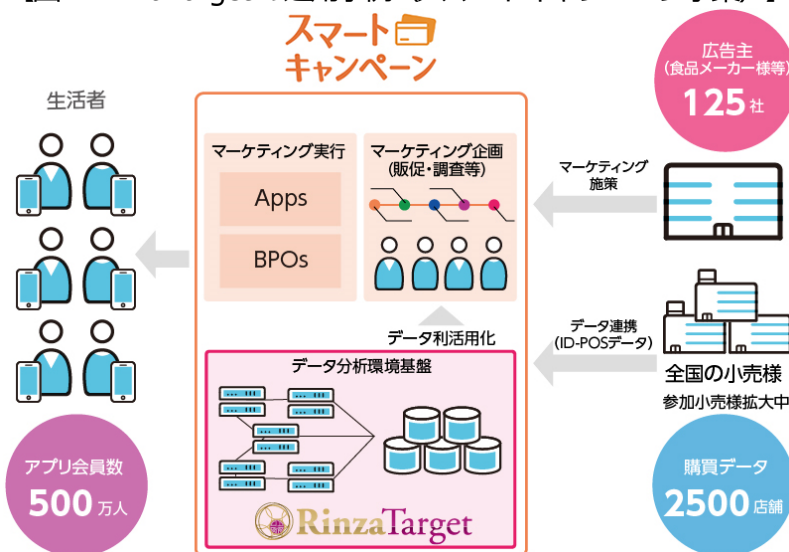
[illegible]

スマート
キャンペーン

生活者

広告主
(食品メーカー様等)
125社

マーケティング実行

Apps

BPOs

マーケティング企画
(販促・調査等)

マーケティング
施策

データ利活用化

データ連携
(ID-POSデータ)

データ分析環境基盤

全国の小売様
参加小売様拡大中

RinzaTarget

アプリ会員数
500万人

購買データ
2500店舗